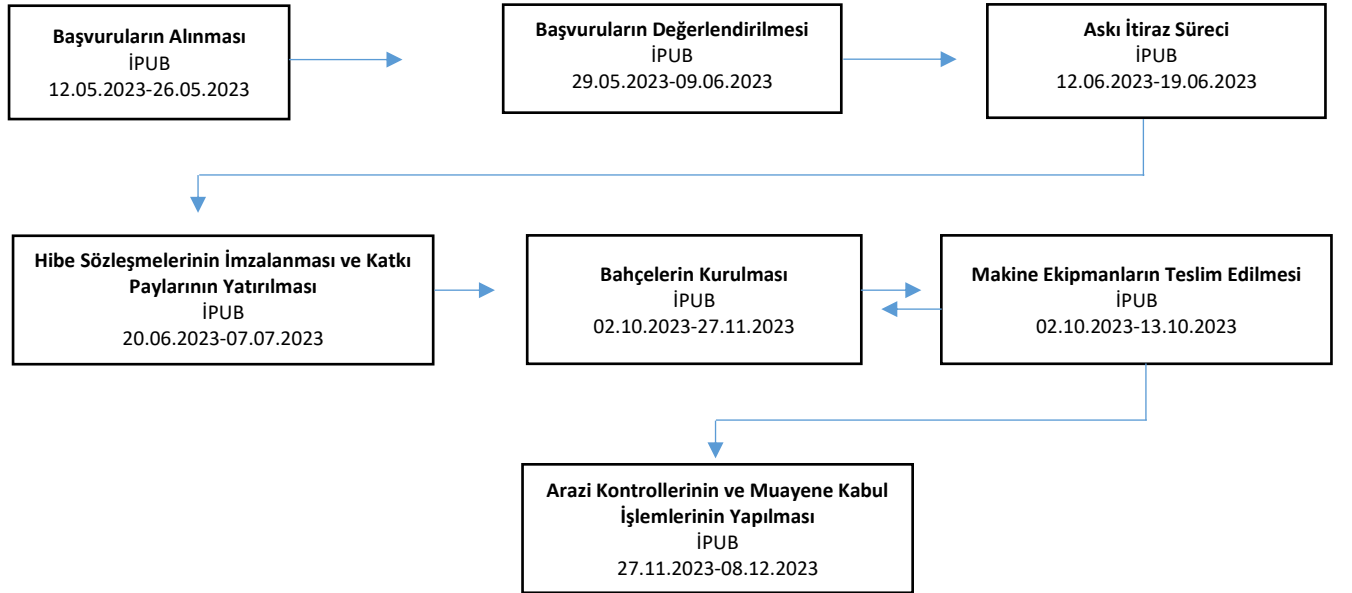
**Başvuruların Alınması**
İPUB
12.05.2023-26.05.2023

**Başvuruların Değerlendirilmesi**
İPUB
29.05.2023-09.06.2023

**Askı İtiraz Süreci**
İPUB
12.06.2023-19.06.2023

**Hibe Sözleşmelerinin İmzalanması ve Katkı Paylarının Yatırılması**
İPUB
20.06.2023-07.07.2023

**Bahçelerin Kurulması**
İPUB
02.10.2023-27.11.2023

**Makine Ekipmanların Teslim Edilmesi**
İPUB
02.10.2023-13.10.2023

**Arazi Kontrollerinin ve Muayene Kabul İşlemlerinin Yapılması**
İPUB
27.11.2023-08.12.2023